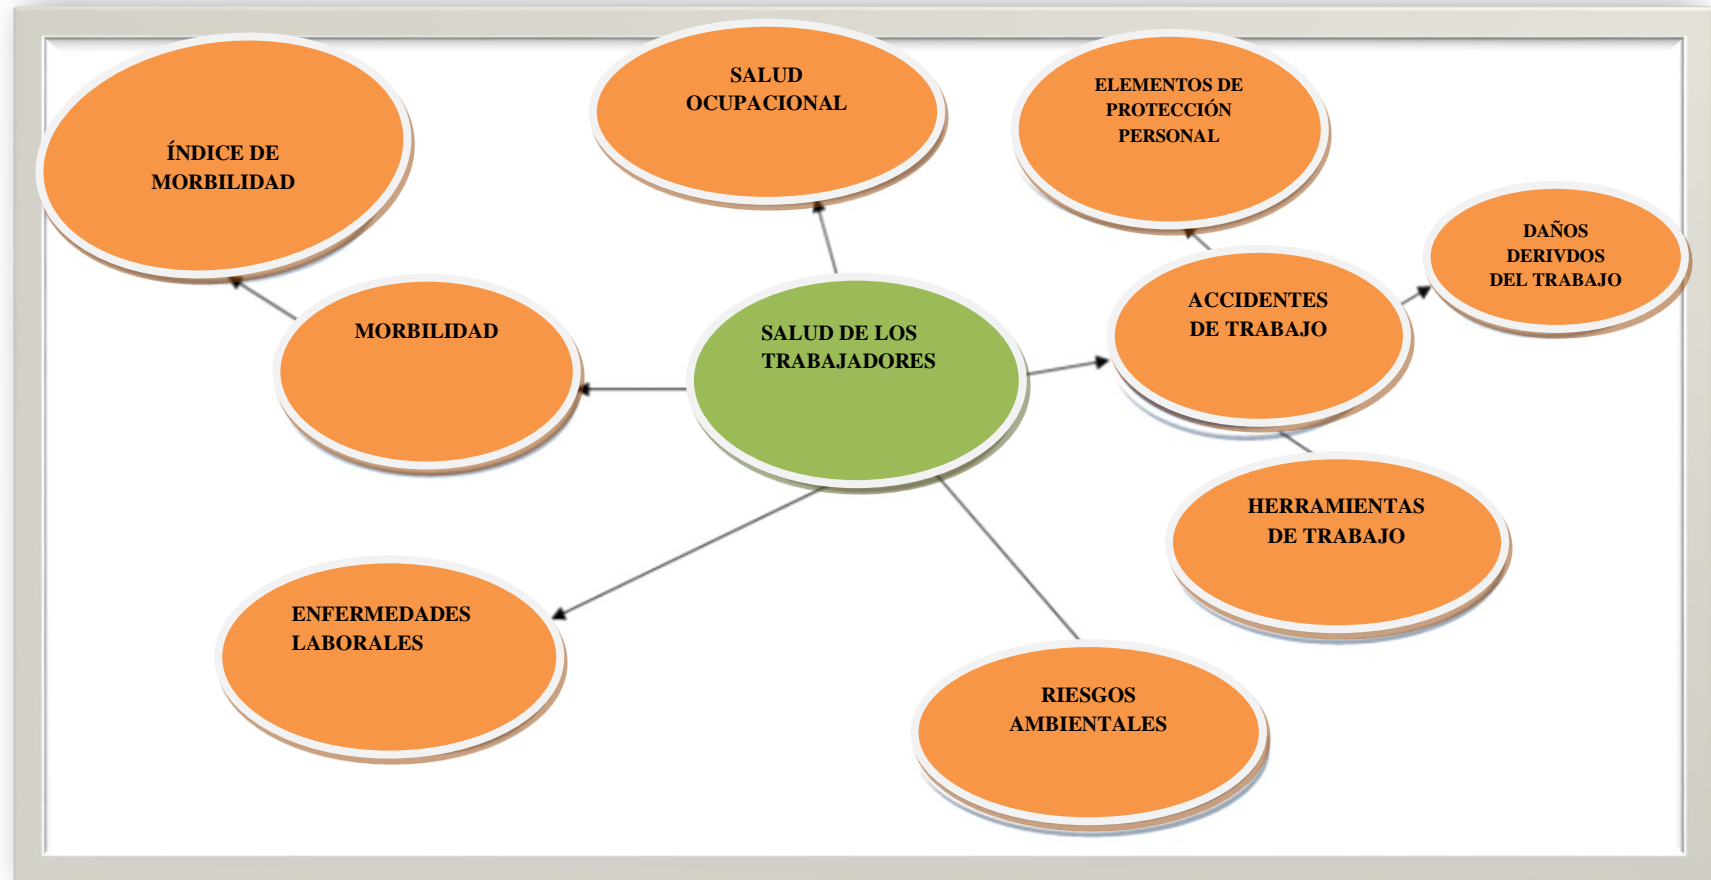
SALUD DE LOS TRABAJADORES

ÍNDICE DE MORBILIDAD

SALUD OCUPACIONAL

ELEMENTOS DE PROTECCIÓN PERSONAL

DAÑOS DERIVDOS DEL TRABAJO

MORBILIDAD

ACCIDENTES DE TRABAJO

HERRAMIENTAS DE TRABAJO

ENFERMEDADES LABORALES

RIESGOS AMBIENTALES